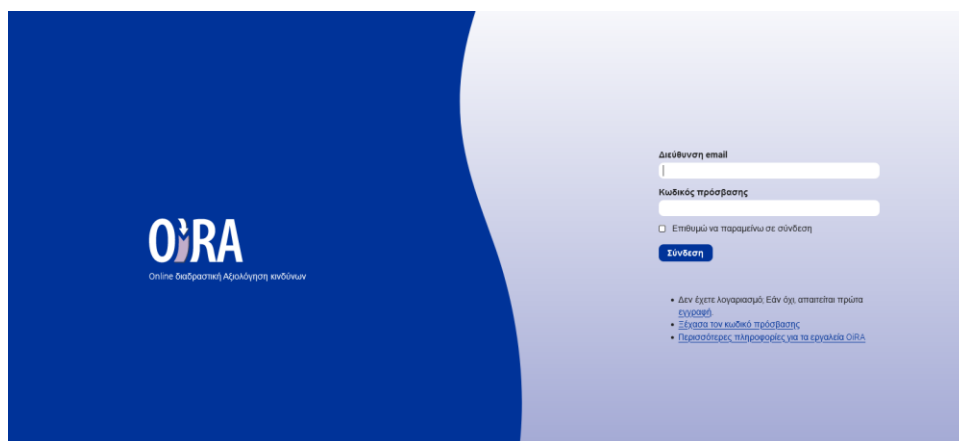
OiRA

Online διαδραστική Αξιολόγηση κινδύνων

Διεύθυνση email

Κωδικός πρόσβασης

Επιθυμώ να παραμείνω σε σύνδεση

Σύνδεση

- Δεν έχετε λογαριασμό; Εάν όχι, απαιτείται πρώτα εγγραφή.
- Ξέχασα τον κωδικό πρόσβασης
- Περισσότερες πληροφορίες για τα εργαλεία OiRA